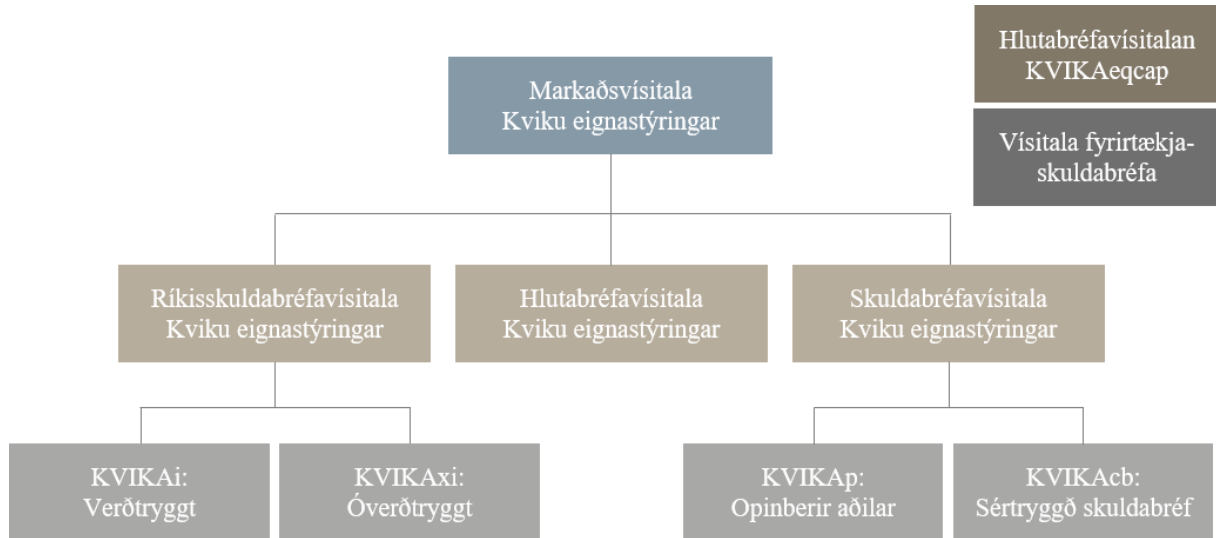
Hlutabréfavísitalan KVIKAeqcap

Vísitala fyrirtækja-skuldabréfa

Markaðsvísitala Kviku eignastýringar

Ríkisskuldabréfavísitala Kviku eignastýringar

Hlutabréfavísitala Kviku eignastýringar

Skuldabréfavísitala Kviku eignastýringar

KVIKAi: Verðtryggt

KVIKAxi: Óverðtryggt

KVIKAp: Opinberir aðilar

KVIKAcb: Sértryggð skuldabréf